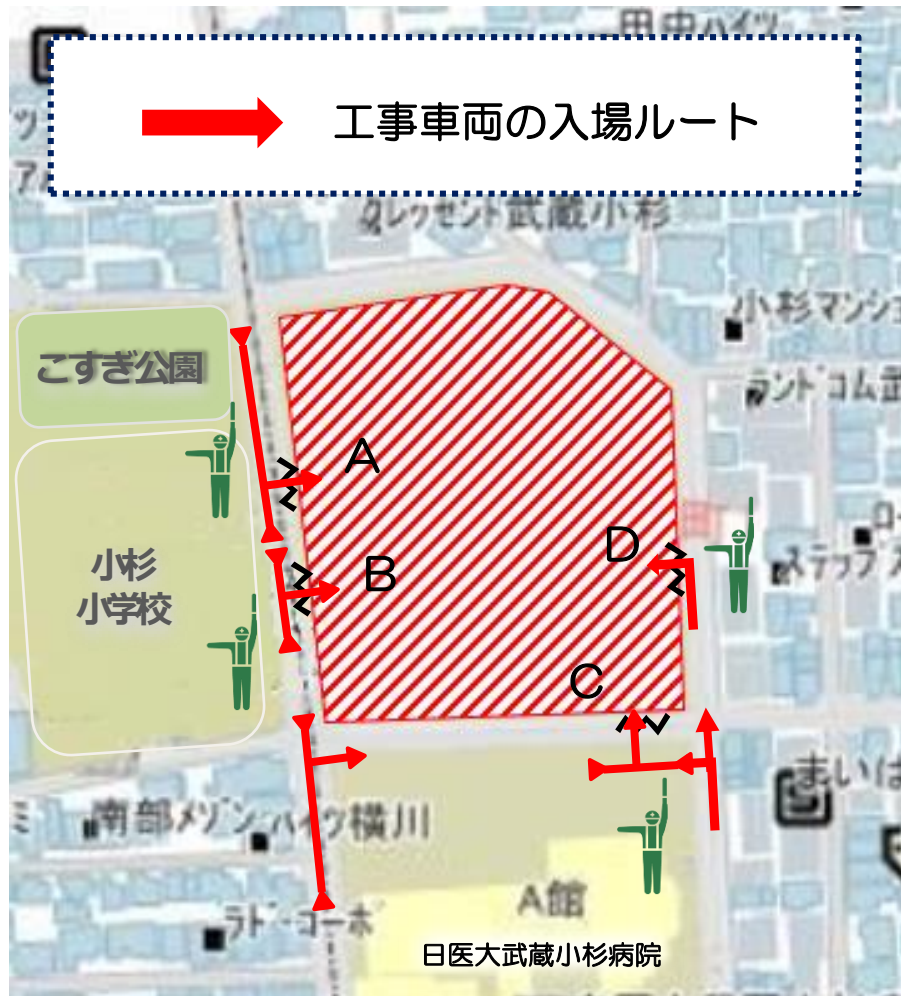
田中ハイツ

工事車両の入場ルート

クレッセント武蔵小杉

小杉マンショ

こすぎ公園

ランドコム武

A

B

小杉
小学校

D

ステップ

C

まいば

南部メゾン・ハイツ横川

A館

ラド・コーポ

日医大武蔵小杉病院